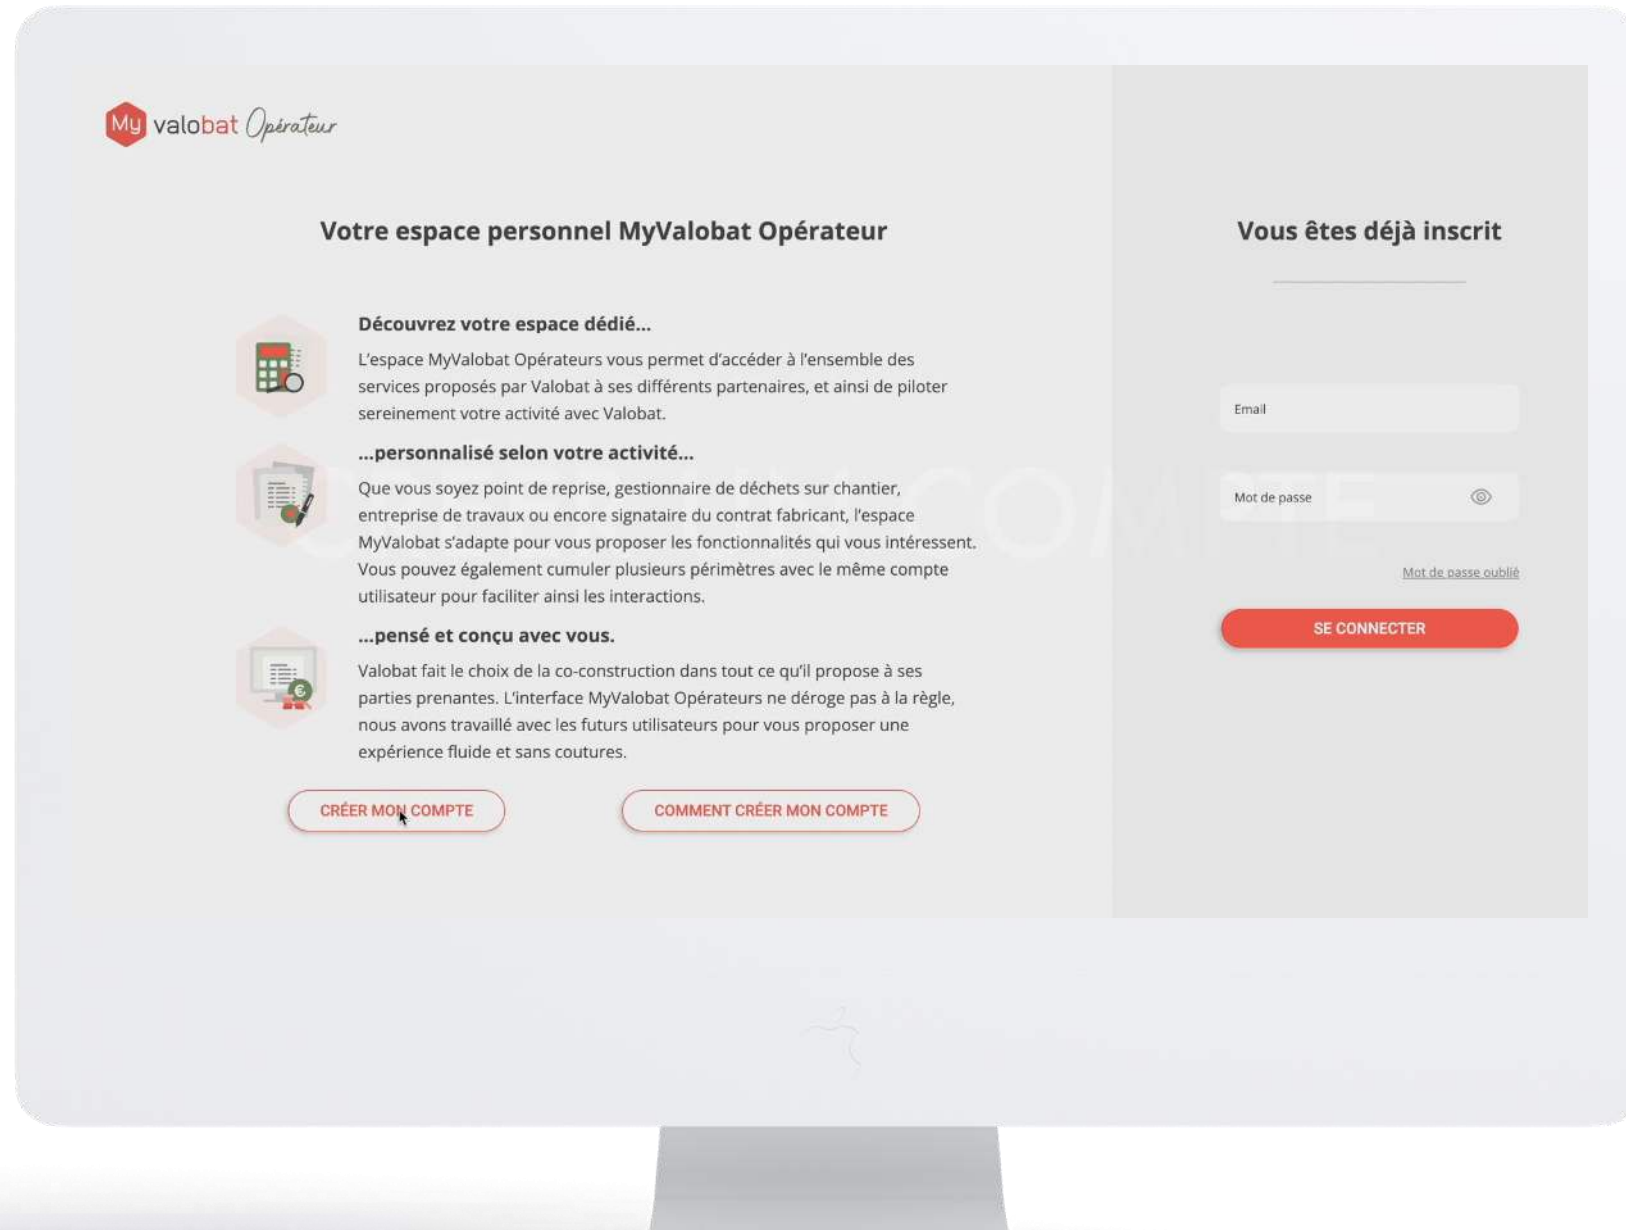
My valobat Opérateur

Votre espace personnel MyValobat Opérateur

Découvrez votre espace dédié...

L'espace MyValobat Opérateurs vous permet d'accéder à l'ensemble des services proposés par Valobat à ses différents partenaires, et ainsi de piloter sereinement votre activité avec Valobat.

...personnalisé selon votre activité...

Que vous soyez point de reprise, gestionnaire de déchets sur chantier, entreprise de travaux ou encore signataire du contrat fabricant, l'espace MyValobat s'adapte pour vous proposer les fonctionnalités qui vous intéressent. Vous pouvez également cumuler plusieurs périmètres avec le même compte utilisateur pour faciliter ainsi les interactions.

...pensé et conçu avec vous.

Valobat fait le choix de la co-construction dans tout ce qu'il propose à ses parties prenantes. L'interface MyValobat Opérateurs ne déroge pas à la règle, nous avons travaillé avec les futurs utilisateurs pour vous proposer une expérience fluide et sans coutures.

CRÉER MON COMPTE

COMMENT CRÉER MON COMPTE

Vous êtes déjà inscrit

Email

Mot de passe

Mot de passe oublié

SE CONNECTER